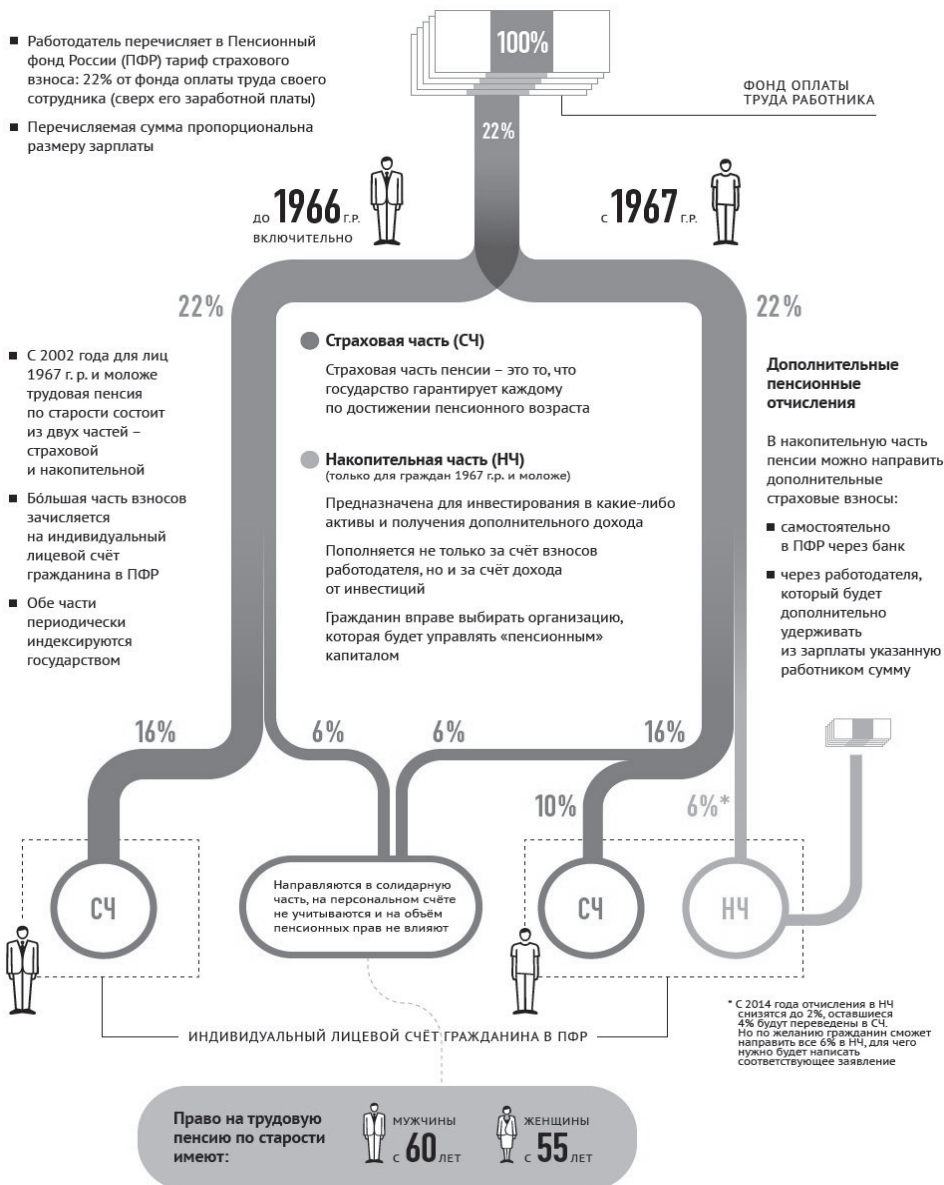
■ Работодатель перечисляет в Пенсионный фонд России (ПФР) тариф страхового взноса: 22% от фонда оплаты труда своего сотрудника (сверх его заработной платы)

■ Перечисляемая сумма пропорциональна размеру зарплаты

100%

ФОНД ОПЛАТЫ ТРУДА РАБОТНИКА

22%

до 1966 г.р. включительно

с 1967 г.р.

22%

22%

■ С 2002 года для лиц 1967 г. р. и моложе трудовая пенсия по старости состоит из двух частей – страховой и накопительной

■ Бóльшая часть взносов зачисляется на индивидуальный лицевой счёт гражданина в ПФР

■ Обе части периодически индексируются государством

Страховая часть (СЧ)

Страховая часть пенсии – это то, что государство гарантирует каждому по достижении пенсионного возраста

Накопительная часть (НЧ)
(только для граждан 1967 г.р. и моложе)

Предназначена для инвестирования в какие-либо активы и получения дополнительного дохода

Пополняется не только за счёт взносов работодателя, но и за счёт дохода от инвестиций

Гражданин вправе выбирать организацию, которая будет управлять «пенсионным» капиталом

Дополнительные пенсионные отчисления

В накопительную часть пенсии можно направить дополнительные страховые взносы:

■ самостоятельно в ПФР через банк

■ через работодателя, который будет дополнительно удерживать из зарплаты указанную работником сумму

16%

6%

6%

16%

10%

6%*

СЧ

Направляются в солидарную часть, на персональном счёте не учитываются и на объём пенсионных прав не влияют

СЧ

НЧ

* С 2014 года отчисления в НЧ снизятся до 2%, оставшиеся 4% будут переведены в СЧ. Но по желанию гражданин сможет направить все 6% в НЧ, для чего нужно будет написать соответствующее заявление

ИНДИВИДУАЛЬНЫЙ ЛИЦЕВОЙ СЧЁТ ГРАЖДАНИНА В ПФР

Право на трудовую пенсию по старости имеют:

МУЖЧИНЫ с 60 ЛЕТ

ЖЕНЩИНЫ с 55 ЛЕТ